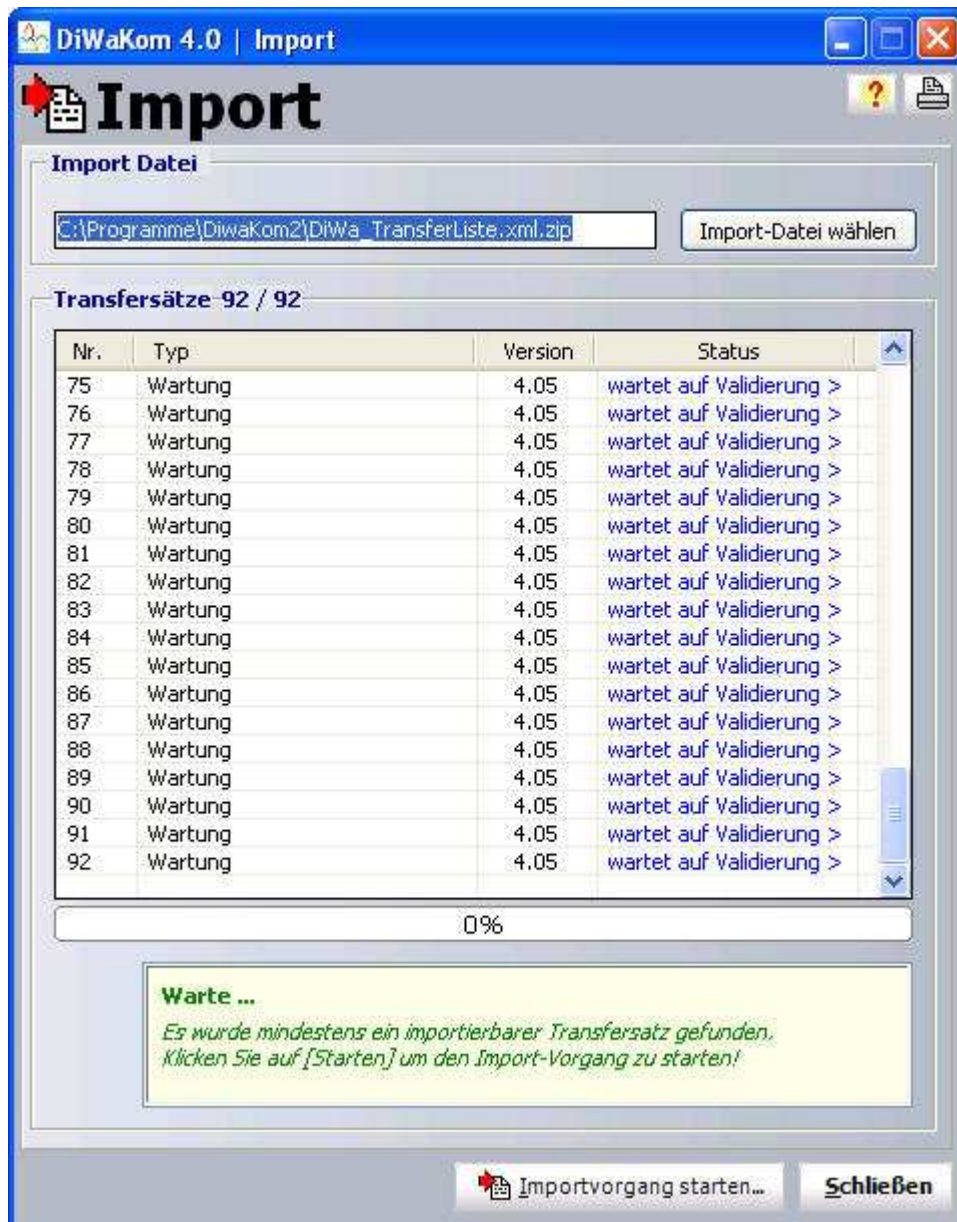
DiWaKom 4.0 | Import

Import

Import Datei

C:\Programme\DiwaKom2\DiWa_TransferListe.xml.zip

Import-Datei wählen

Transfersätze 92 / 92

| Nr. | Typ | Version | Status |
|---|---|---|---|
| 75 | Wartung | 4.05 | wartet auf Validierung > |
| 76 | Wartung | 4.05 | wartet auf Validierung > |
| 77 | Wartung | 4.05 | wartet auf Validierung > |
| 78 | Wartung | 4.05 | wartet auf Validierung > |
| 79 | Wartung | 4.05 | wartet auf Validierung > |
| 80 | Wartung | 4.05 | wartet auf Validierung > |
| 81 | Wartung | 4.05 | wartet auf Validierung > |
| 82 | Wartung | 4.05 | wartet auf Validierung > |
| 83 | Wartung | 4.05 | wartet auf Validierung > |
| 84 | Wartung | 4.05 | wartet auf Validierung > |
| 85 | Wartung | 4.05 | wartet auf Validierung > |
| 86 | Wartung | 4.05 | wartet auf Validierung > |
| 87 | Wartung | 4.05 | wartet auf Validierung > |
| 88 | Wartung | 4.05 | wartet auf Validierung > |
| 89 | Wartung | 4.05 | wartet auf Validierung > |
| 90 | Wartung | 4.05 | wartet auf Validierung > |
| 91 | Wartung | 4.05 | wartet auf Validierung > |
| 92 | Wartung | 4.05 | wartet auf Validierung > |

0%

Warte ...
Es wurde mindestens ein importierbarer Transfersatz gefunden, Klicken Sie auf [Starten] um den Import-Vorgang zu starten!

Importvorgang starten...

Schließen